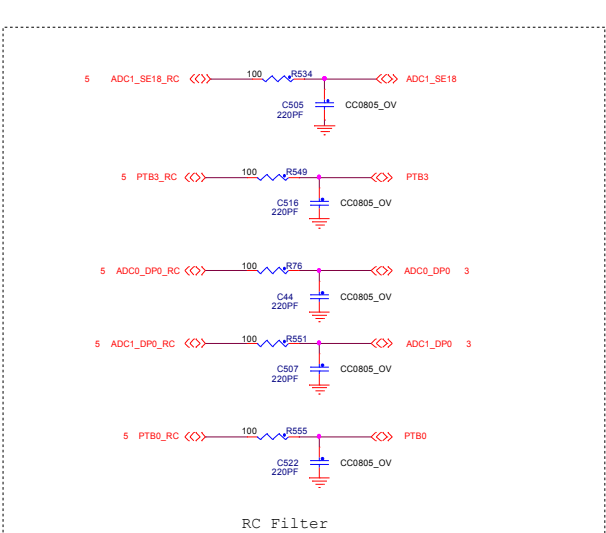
5 ADC1_SE18_RC 100 R534 ADC1_SE18
C505 220PF CC0805_OV

5 PTB3_RC 100 R549 PTB3
C516 220PF CC0805_OV

5 ADC0_DP0_RC 100 R76 ADC0_DP0 3
C44 220PF CC0805_OV

5 ADC1_DP0_RC 100 R551 ADC1_DP0 3
C507 220PF CC0805_OV

5 PTB0_RC 100 R555 PTB0
C522 220PF CC0805_OV

RC Filter